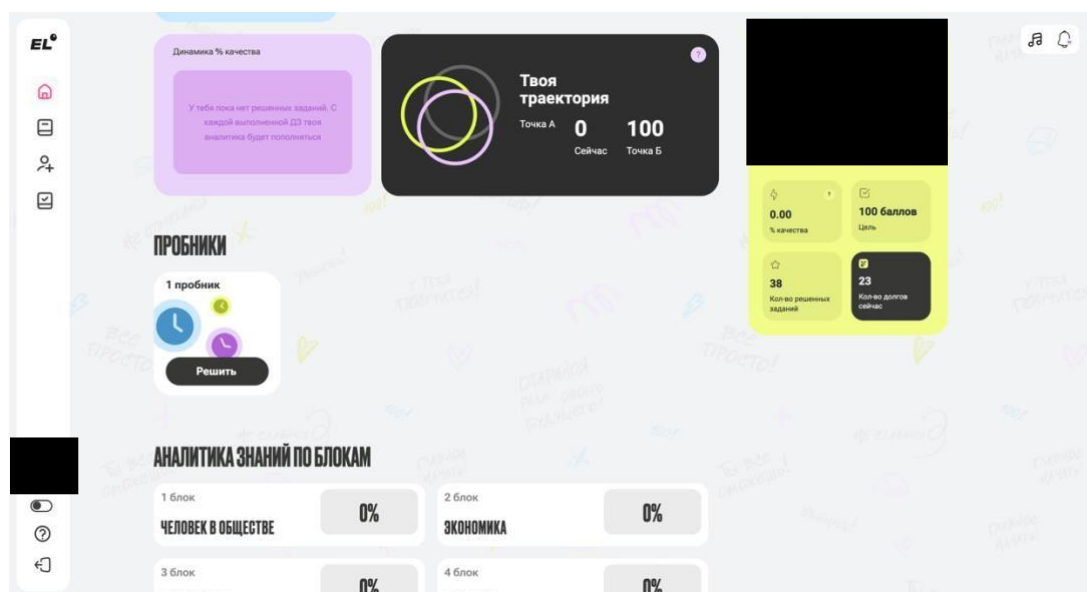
EL

Динамика % качества

У тебя пока нет решенных заданий. С каждой выполненной ДЗ твоя аналитика будет пополняться

Твоя траектория

Точка А 0 Сейчас 100 Точка Б

0.00
% качества

100 баллов
Цель

38
Кол-во решенных заданий

23
Кол-во долгов сейчас

ПРОБНИКИ

1 пробник

Решить

АНАЛИТИКА ЗНАНИЙ ПО БЛОКАМ

1 блок
ЧЕЛОВЕК В ОБЩЕСТВЕ
0%

2 блок
ЭКОНОМИКА
0%

3 блок
0%

4 блок
0%